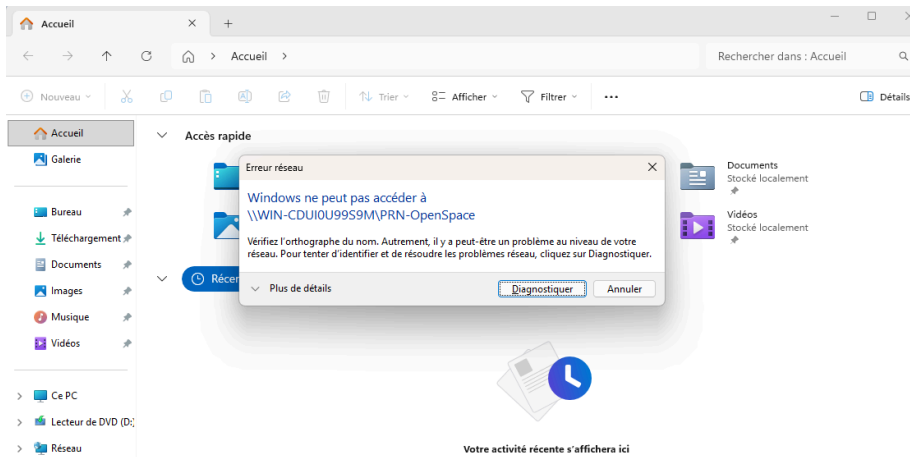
Accueil

Accueil

Rechercher dans : Accueil

Nouveau

Trier

Afficher

Filtrer

...

Détails

Accueil

Galerie

Bureau

Téléchargement

Documents

Images

Musique

Vidéos

Ce PC

Lecteur de DVD (D:)

Réseau

Accès rapide

Documents
Stocké localement

Vidéos
Stocké localement

Récen

Erreur réseau

Windows ne peut pas accéder à \\WIN-CDUI0U99S9M\PRN-OpenSpace

Vérifiez l'orthographe du nom. Autrement, il y a peut-être un problème au niveau de votre réseau. Pour tenter d'identifier et de résoudre les problèmes réseau, cliquez sur Diagnostiquer.

Plus de détails

Diagnostiquer

Annuler

Votre activité récente s'affichera ici